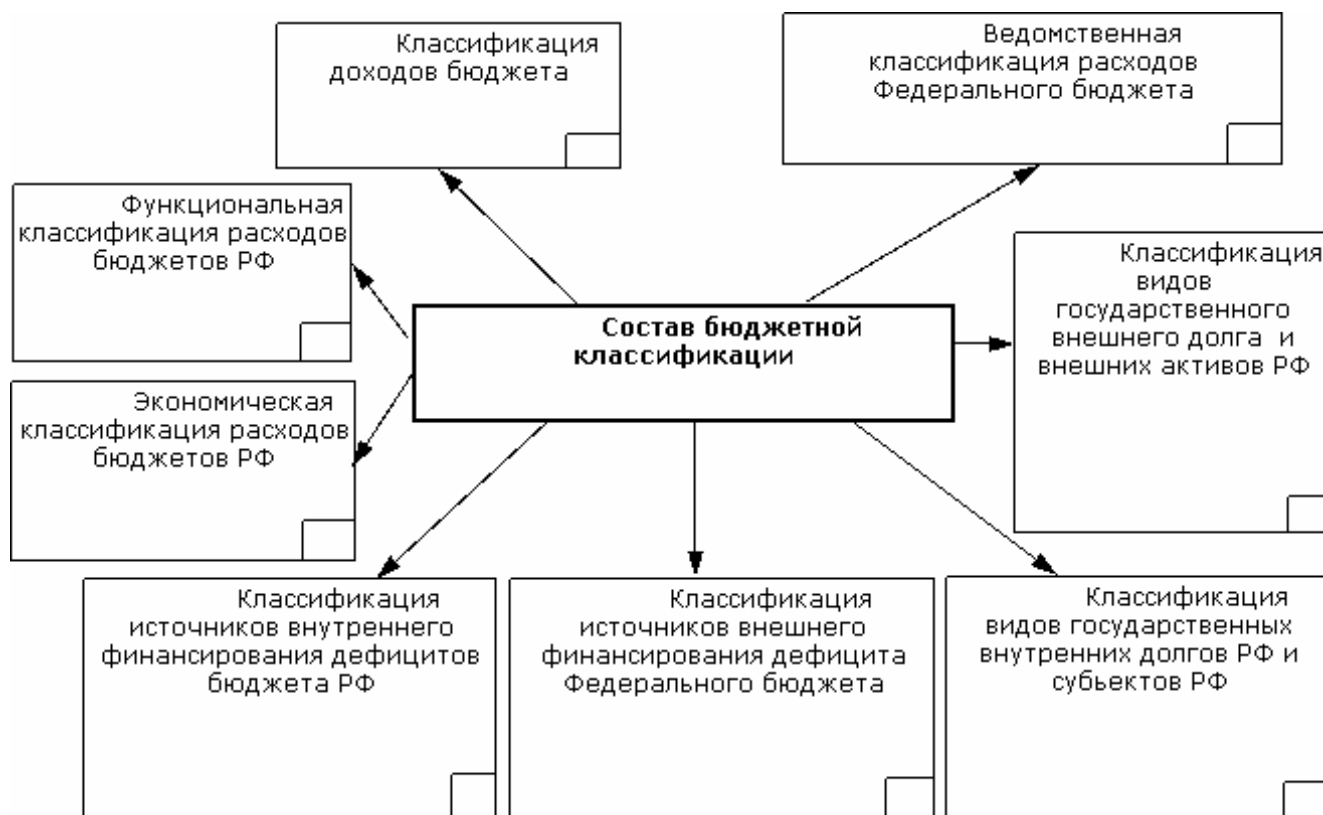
Классификация доходов бюджета

Ведомственная классификация расходов Федерального бюджета

Функциональная классификация расходов бюджетов РФ

Классификация видов государственного внешнего долга и внешних активов РФ

Состав бюджетной классификации

Экономическая классификация расходов бюджетов РФ

Классификация источников внутреннего финансирования дефицитов бюджета РФ

Классификация источников внешнего финансирования дефицита Федерального бюджета

Классификация видов государственных внутренних долгов РФ и субьектов РФ